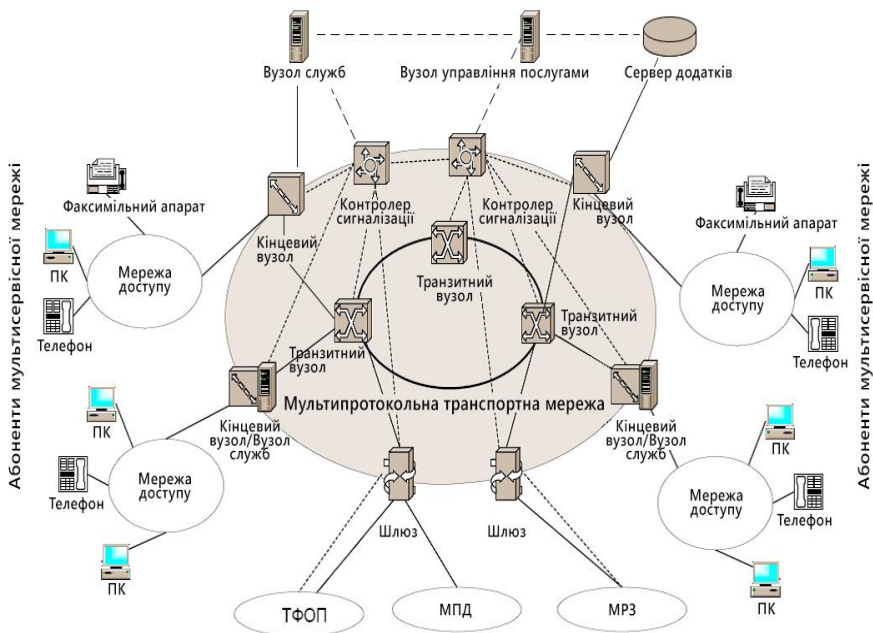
Вузол служб

Вузол управління послугами

Сервер додатків

Абоненти мультисервісної мережі

Абоненти мультисервісної мережі

Факсимільний апарат

Контролер сигналізації

Контролер сигналізації

Кінцевий вузол

Факсимільний апарат

ПК

Кінцевий вузол

Транзитний вузол

Мережа доступу

Мережа доступу

ПК

Телефон

Транзитний вузол

Транзитний вузол

Телефон

ПК

Мультипротокольна транспортна мережа

Кінцевий вузол/Вузол служб

Кінцевий вузол/Вузол служб

ПК

Мережа доступу

Мережа доступу

Телефон

Телефон

Шлюз

Шлюз

ПК

ПК

ТФОП

МПД

МРЗ